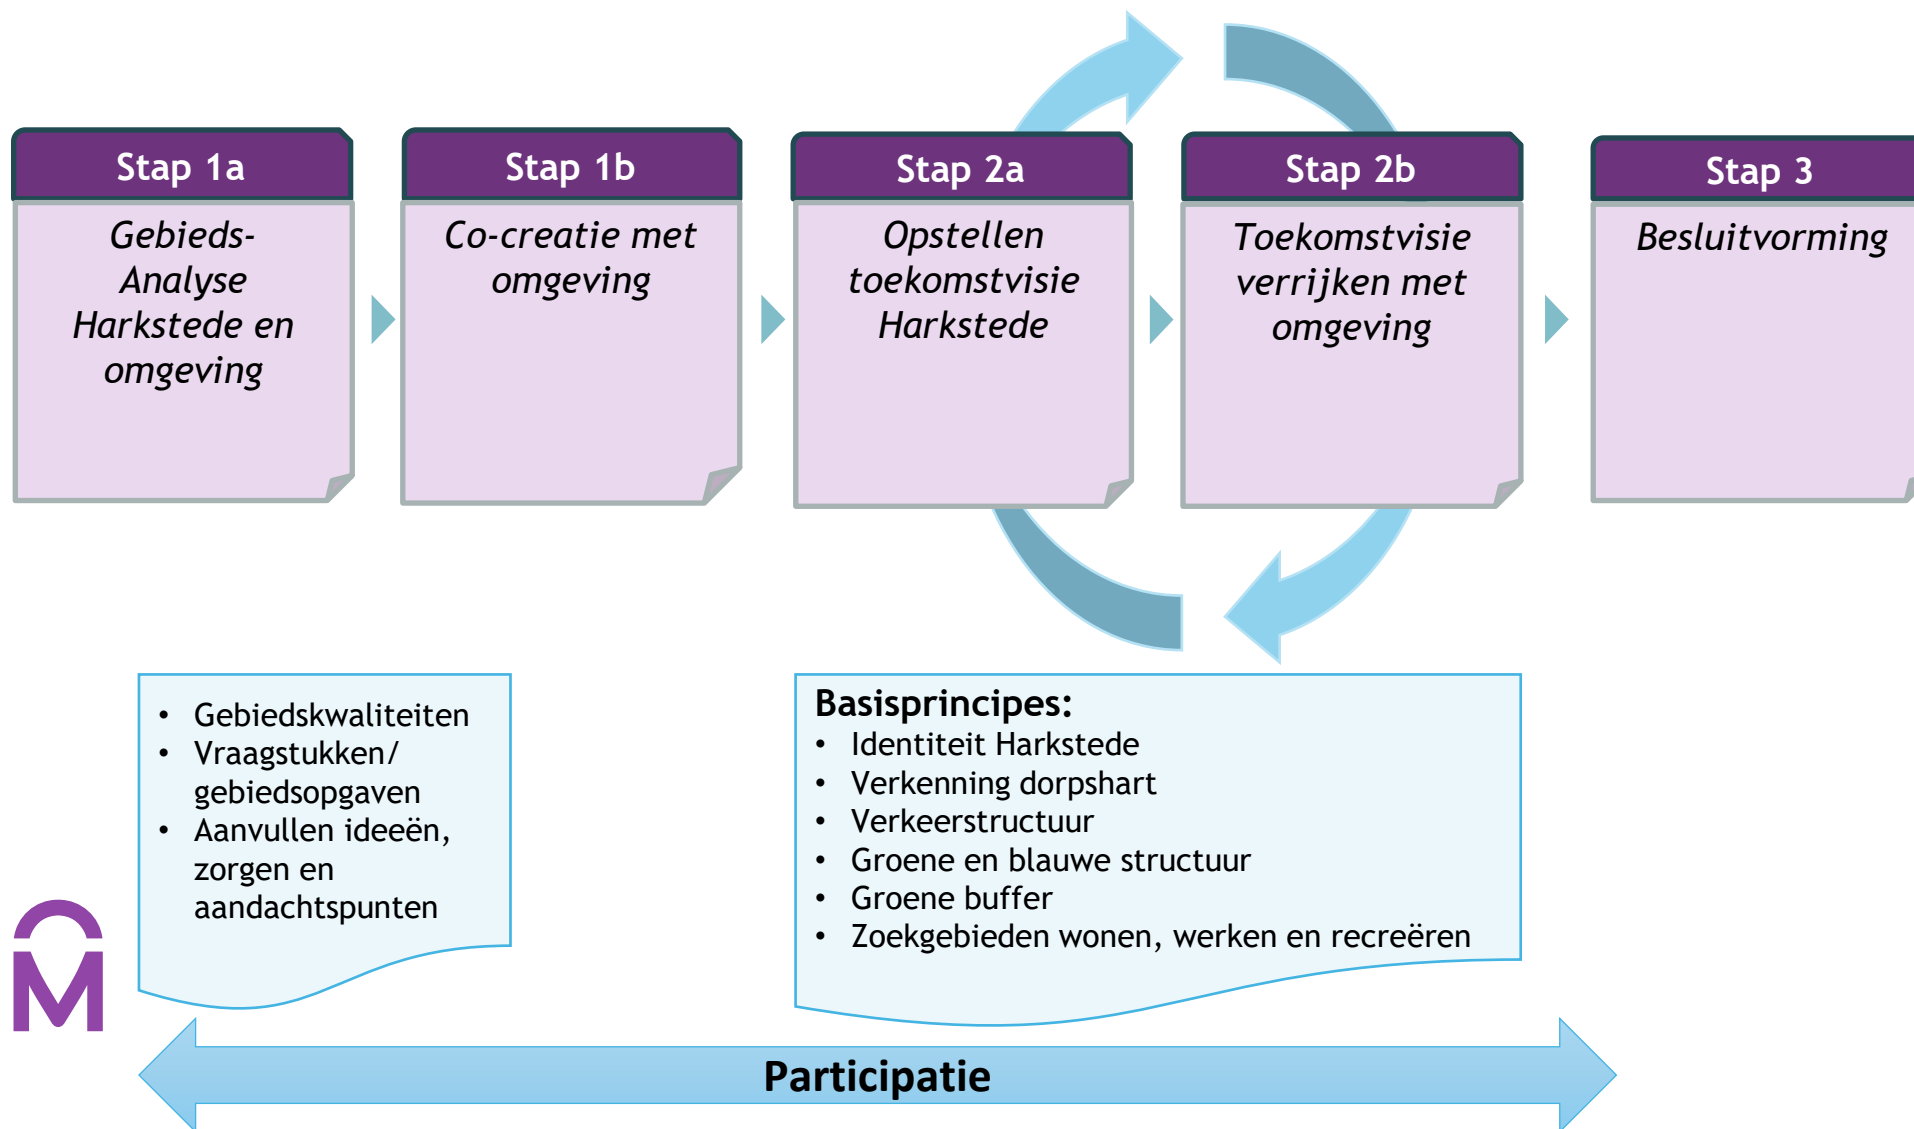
Stap 1a

Gebieds-Analyse Harkstede en omgeving

Stap 1b

Co-creatie met omgeving

Stap 2a

Opstellen toekomstvisie Harkstede

Stap 2b

Toekomstvisie verrijken met omgeving

Stap 3

Besluitvorming

- Gebiedskwaliteiten
- Vraagstukken/ gebiedsopgaven
- Aanvullen ideeën, zorgen en aandachtspunten

Basisprincipes:
- Identiteit Harkstede
- Verkenning dorpshart
- Verkeerstructuur
- Groene en blauwe structuur
- Groene buffer
- Zoekgebieden wonen, werken en recreëren

Participatie